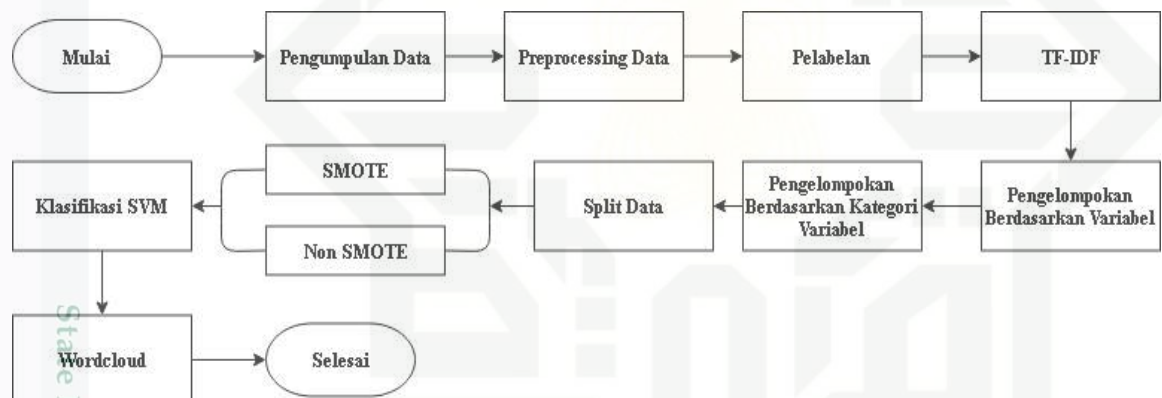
Mulai

Pengumpulan Data

Preprocessing Data

Pelabelan

TF-IDF

Pengelompokan Berdasarkan Variabel

Pengelompokan Berdasarkan Kategori Variabel

Split Data

SMOTE

Non SMOTE

Klasifikasi SVM

Wordcloud

Selesai

State